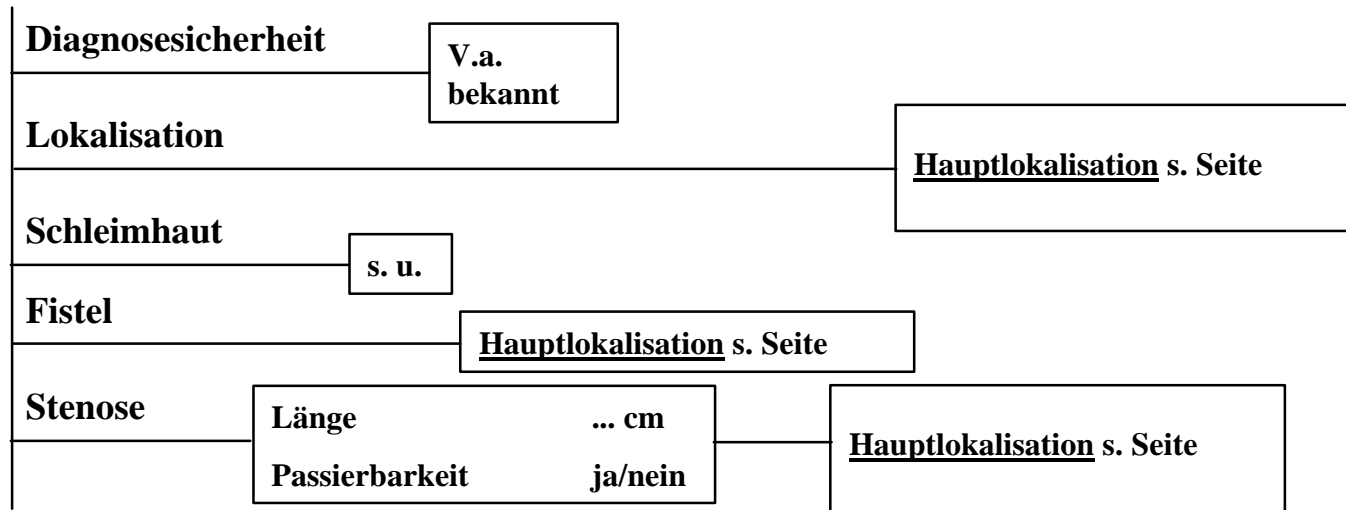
Diagnosesicherheit

V.a.
bekannt

Lokalisation

Hauptlokalisation s. Seite

Schleimhaut

s. u.

Fistel

Hauptlokalisation s. Seite

Stenose

Länge ... cm
Passierbarkeit ja/nein

Hauptlokalisation s. Seite